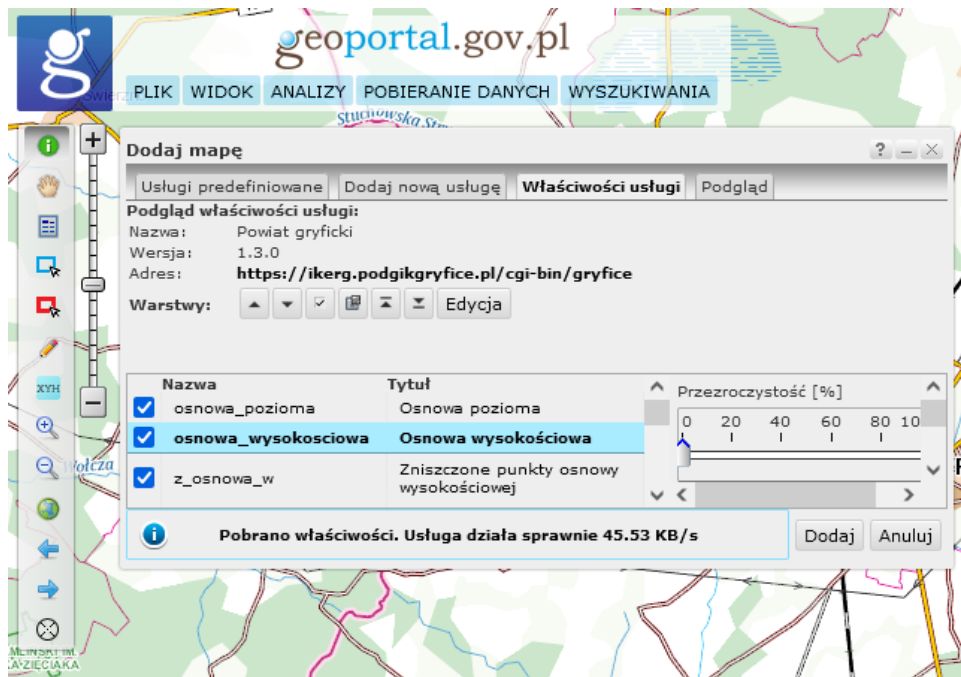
geoportal.gov.pl

PLIK WIDOK ANALIZY POBIERANIE DANYCH WYSZUKIWANIA

Stuchowska Str

Dodaj mapę

? – ×

Usługi predefiniowane | Dodaj nową usługę | Właściwości usługi | Podgląd

Podgląd właściwości usługi:

Nazwa: Powiat gryficki

Wersja: 1.3.0

Adres: https://ikerg.podgikgryfice.pl/cgi-bin/gryfice

Warstwy: Edycja

XYH

| | Nazwa | Tytuł |
|---|---|---|
| ☑ | osnowa_pozioma | Osnowa pozioma |
| ☑ | osnowa_wysokosciowa | Osnowa wysokościowa |
| ☑ | z_osnowa_w | Zniszczone punkty osnowy wysokościowej |

Przezroczystość [%]

0 20 40 60 80 10

Pobrano właściwości. Usługa działa sprawnie 45.53 KB/s

Dodaj Anuluj

Wołcza

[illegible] IM. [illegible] ZIECIAKA